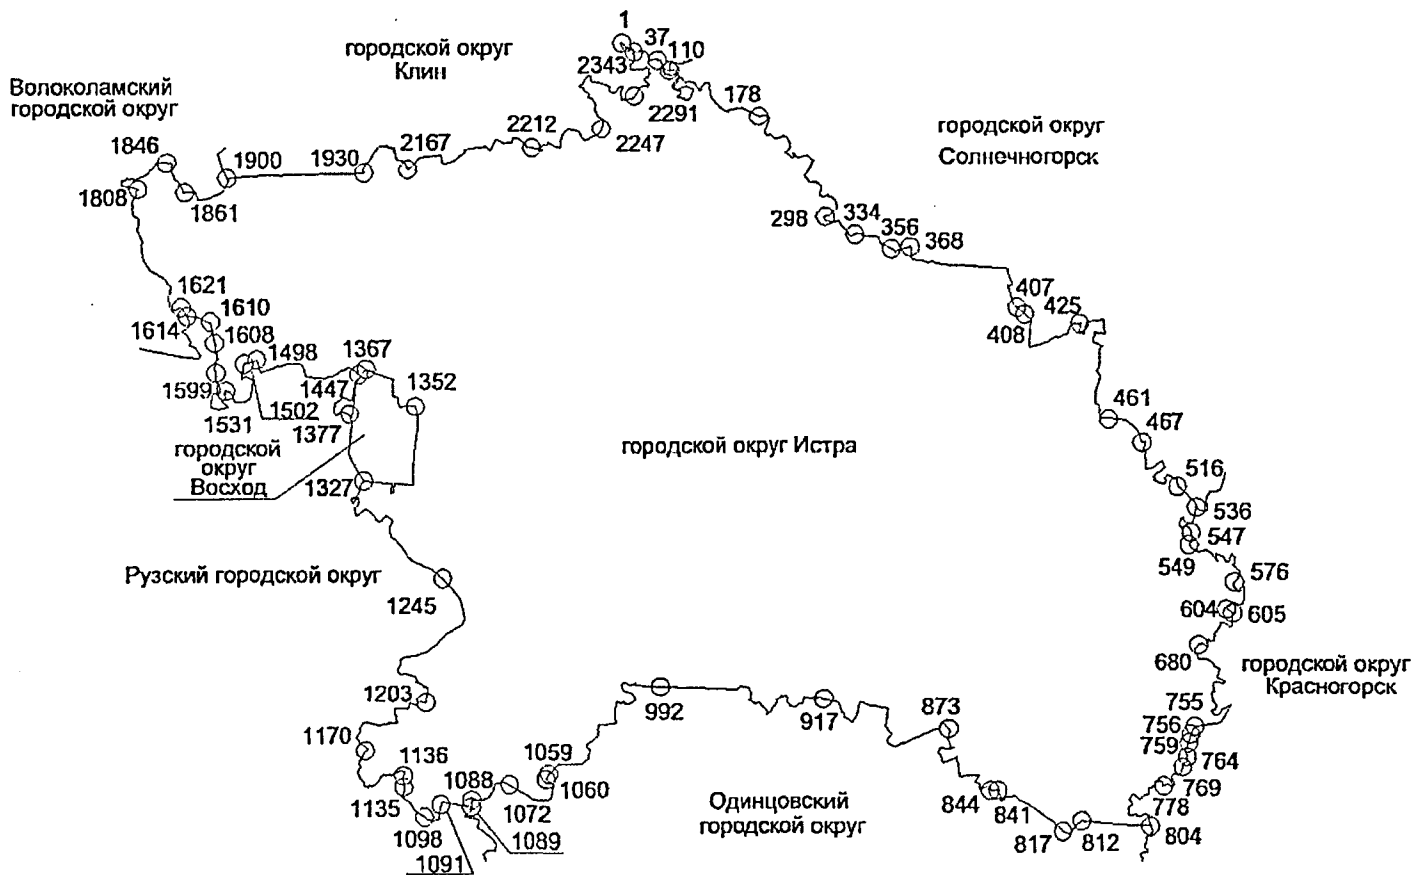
городской округ Клин

Волоколамский городской округ

1
37
110
2343
2291
178
2247
2212
2167
1930
1900
1846
1808
1861

городской округ Солнечногорск

298
334
356
368
407
408
425

1621
1610
1614
1608
1498
1367
1352
1599
1447
1531
1502
1377

городской округ Восход

1327

городской округ Истра

461
467
516
536
547
549
576
604
605
680

городской округ Красногорск

Рузский городской округ

1245
1203
1170
1136
1135
1098
1091
1088
1089
1072
1059
1060
992
917
873
844
841
817
812
804
778
769
764
759
756
755

Одинцовский городской округ